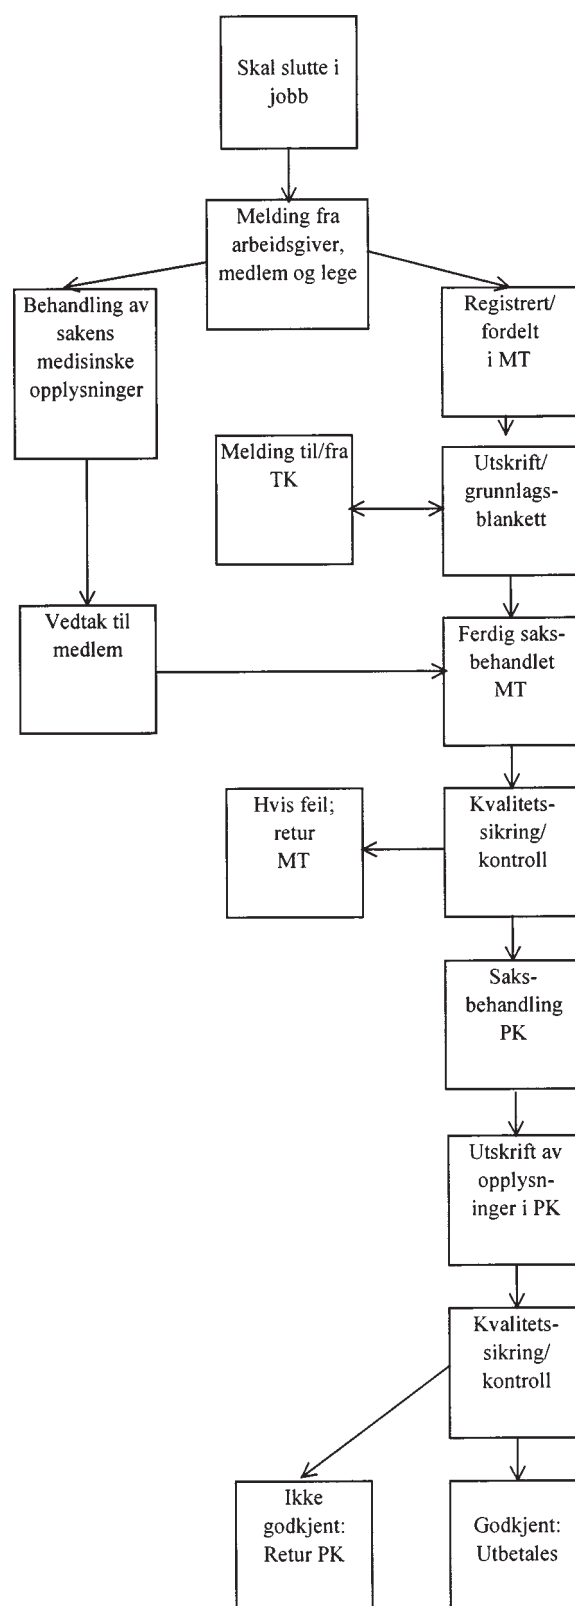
Skal slutte i jobb

Melding fra arbeidsgiver, medlem og lege

Behandling av sakens medisinske opplysninger

Registrert/ fordelt i MT

Melding til/fra TK

Utskrift/ grunnlagsblankett

Vedtak til medlem

Ferdig saksbehandlet MT

Hvis feil; retur MT

Kvalitetssikring/ kontroll

Saksbehandling PK

Utskrift av opplysninger i PK

Kvalitetssikring/ kontroll

Ikke godkjent: Retur PK

Godkjent: Utbetales